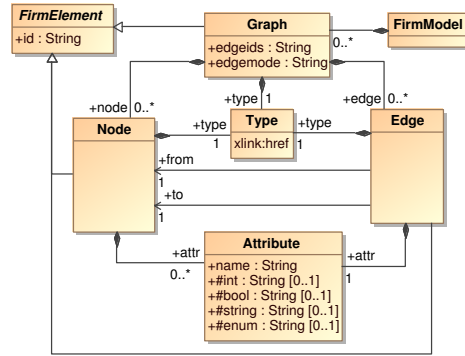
FirmElement
+id : String

Graph
+edgeids : String
+edgemode : String

FirmModel

0..*

+node 0..*
+type 1
+edge 0..*

Node

+type
1
Type
xlink:href
+type
1

Edge

+from
1
+to
1

+attr
0..*
Attribute
+name : String
+#int : String [0..1]
+#bool : String [0..1]
+#string : String [0..1]
+#enum : String [0..1]
+attr
1